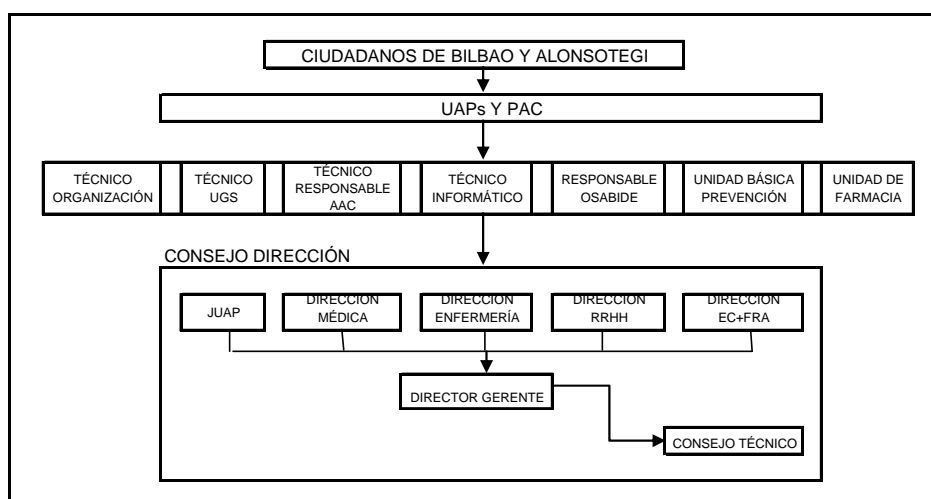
CIUDADANOS DE BILBAO Y ALONSOTEGI

UAPs Y PAC

TÉCNICO ORGANIZACIÓN

TÉCNICO UGS

TÉCNICO RESPONSABLE AAC

TÉCNICO INFORMÁTICO

RESPONSABLE OSABIDE

UNIDAD BÁSICA PREVENCIÓN

UNIDAD DE FARMACIA

CONSEJO DIRECCIÓN

JUAP

DIRECCION MÉDICA

DIRECCION ENFERMERÍA

DIRECCION RRHH

DIRECCION EC+FRA

DIRECTOR GERENTE

CONSEJO TÉCNICO